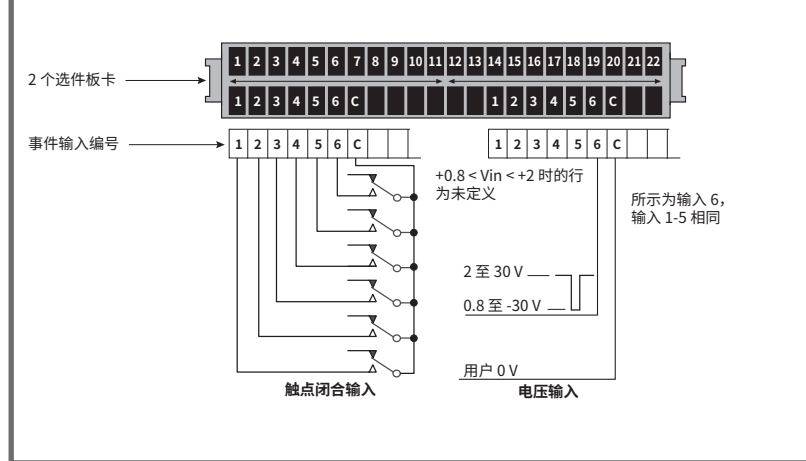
1 2 3 4 5 6 7 8 9 10 11 12 13 14 15 16 17 18 19 20 21 22

2 个选件板卡

1 2 3 4 5 6 C 1 2 3 4 5 6 C

事件输入编号

1 2 3 4 5 6 C

1 2 3 4 5 6 C

+0.8 < Vin < +2 时的行为未定义

所示为输入 6，输入 1-5 相同

2 至 30 V

0.8 至 -30 V

用户 0 V

触点闭合输入

电压输入